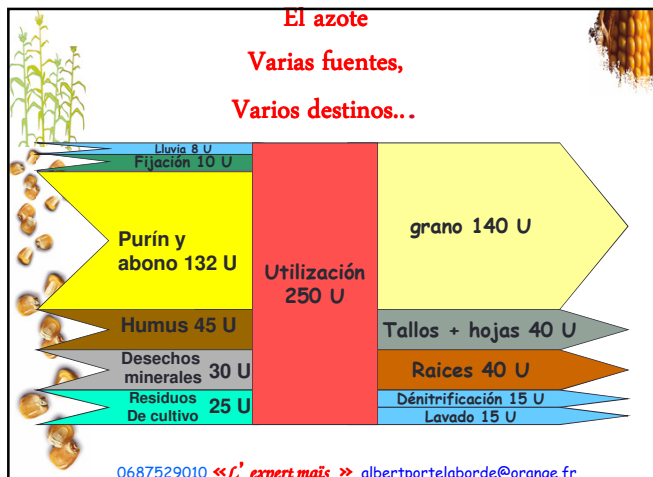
El azote

Varias fuentes,

Varios destinos…

Lluvia 8 U

Fijación 10 U

Purín y abono 132 U

Humus 45 U

Desechos minerales 30 U

Residuos De cultivo 25 U

Utilización 250 U

grano 140 U

Tallos + hojas 40 U

Raices 40 U

Dénitrificación 15 U

Lavado 15 U

0687529010 «L' expert maïs » albertportelaborde@orange.fr